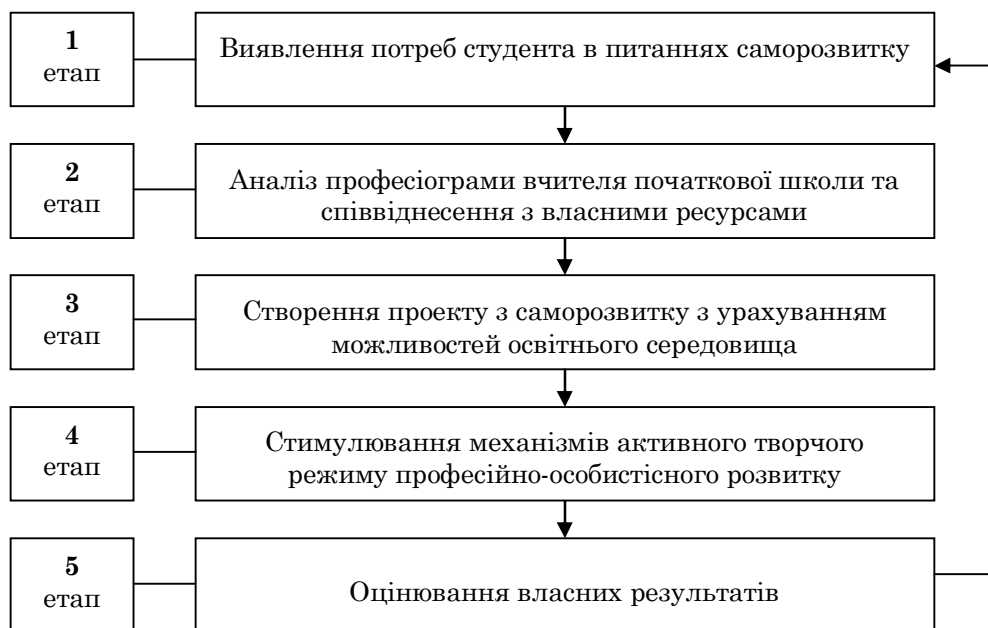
1
етап

Виявлення потреб студента в питаннях саморозвитку

2
етап

Аналіз професіограми вчителя початкової школи та співвіднесення з власними ресурсами

3
етап

Створення проекту з саморозвитку з урахуванням можливостей освітнього середовища

4
етап

Стимулювання механізмів активного творчого режиму професійно-особистісного розвитку

5
етап

Оцінювання власних результатів